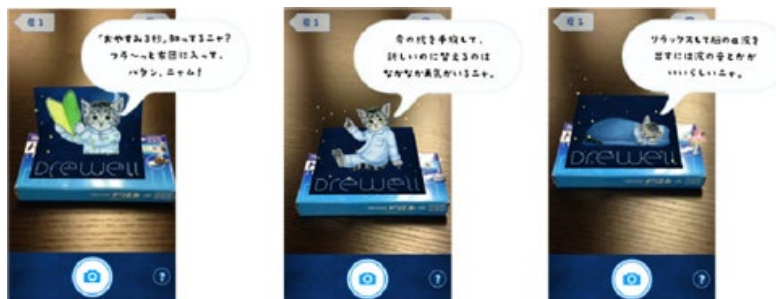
戻1

「おやすみ3秒」知ってるニャ? つま～っと布団に入って、バタン、ニャム!

Drewell

戻1

今の枕を手放して、新しいのに替えるのはなかなか勇気がいるニャ。

Drewell

戻1

リラックスして脳の α 波を出すには波の音とかがいいらしいニャ。

Drewell